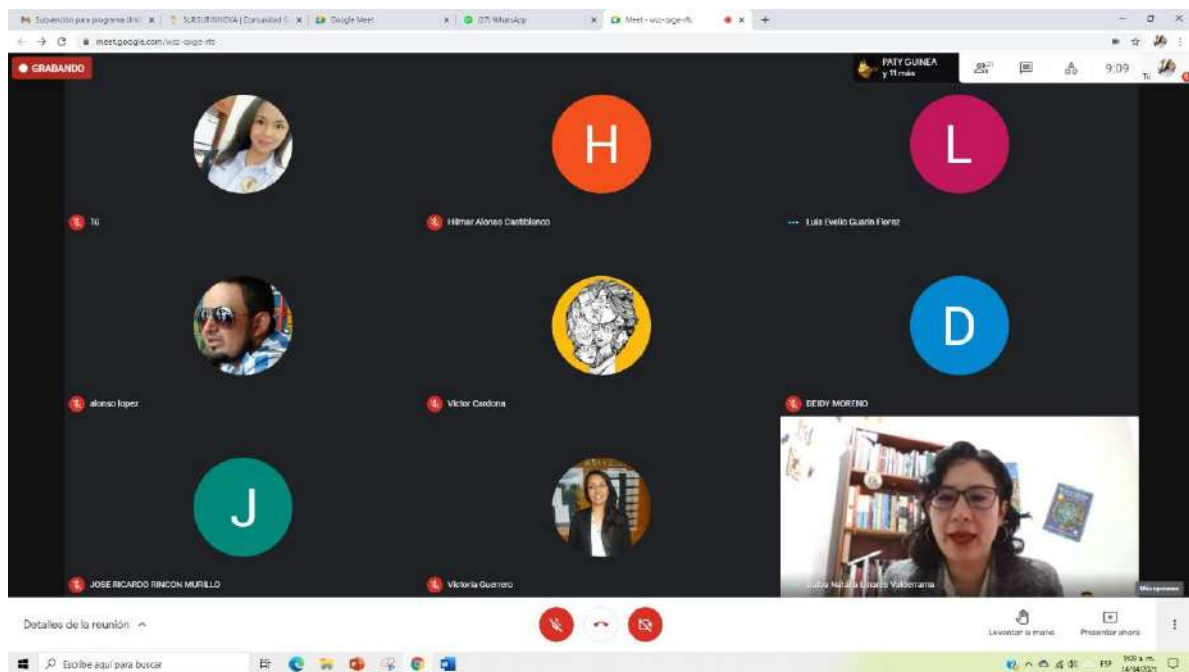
Subvención para programa (iris) | SURSURWIWOA | Comunidad S | Google Meet | (37) WhatsApp | Meet - wsz-oyge-rfs

meet.google.com/wsz-oyge-rfs

GRABANDO

PATY GUINEA y 11 más

9:09

Tú

H

L

Tú

Hilmar Alonso Castiblanco

Luis Evelio Guarín Florez

D

alonso lopez

Victor Cardona

DEIDY MORENO

J

JOSE RICARDO RINCON MURILLO

Victoria Guerrero

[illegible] Natalia Linares Valderrama

Detalles de la reunión

Levantar la mano

Presentar ahora

Escribe aquí para buscar

ESP

9:09 a. m.
14/04/2021